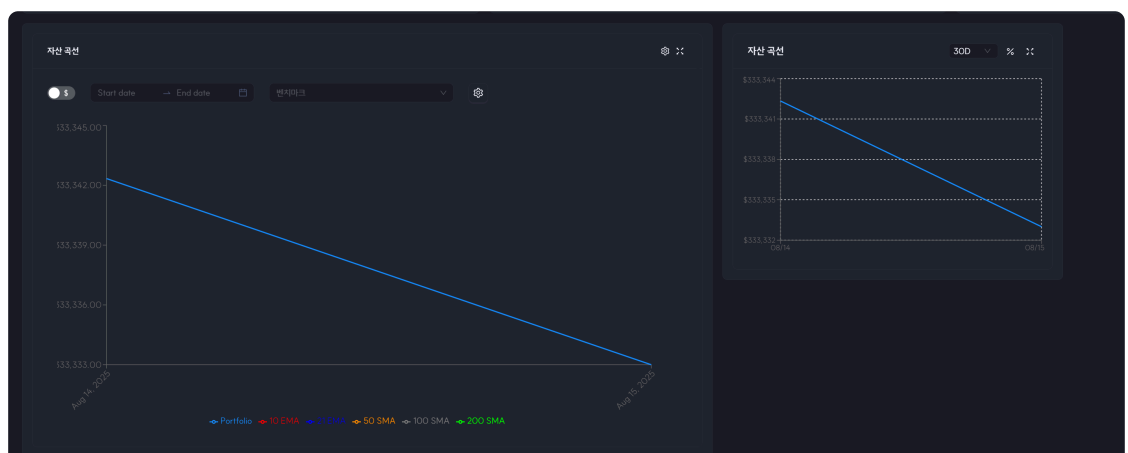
자산 곡선

$

Start date → End date

벤치마크

133,345.00
133,342.00
133,339.00
133,336.00
133,333.00

Aug 14, 2025
Aug 15, 2025

Portfolio 10 EMA 20 EMA 50 SMA 100 SMA 200 SMA

자산 곡선

30D

%

$333,344
$333,341
$333,338
$333,335
$333,332

08/14
08/15